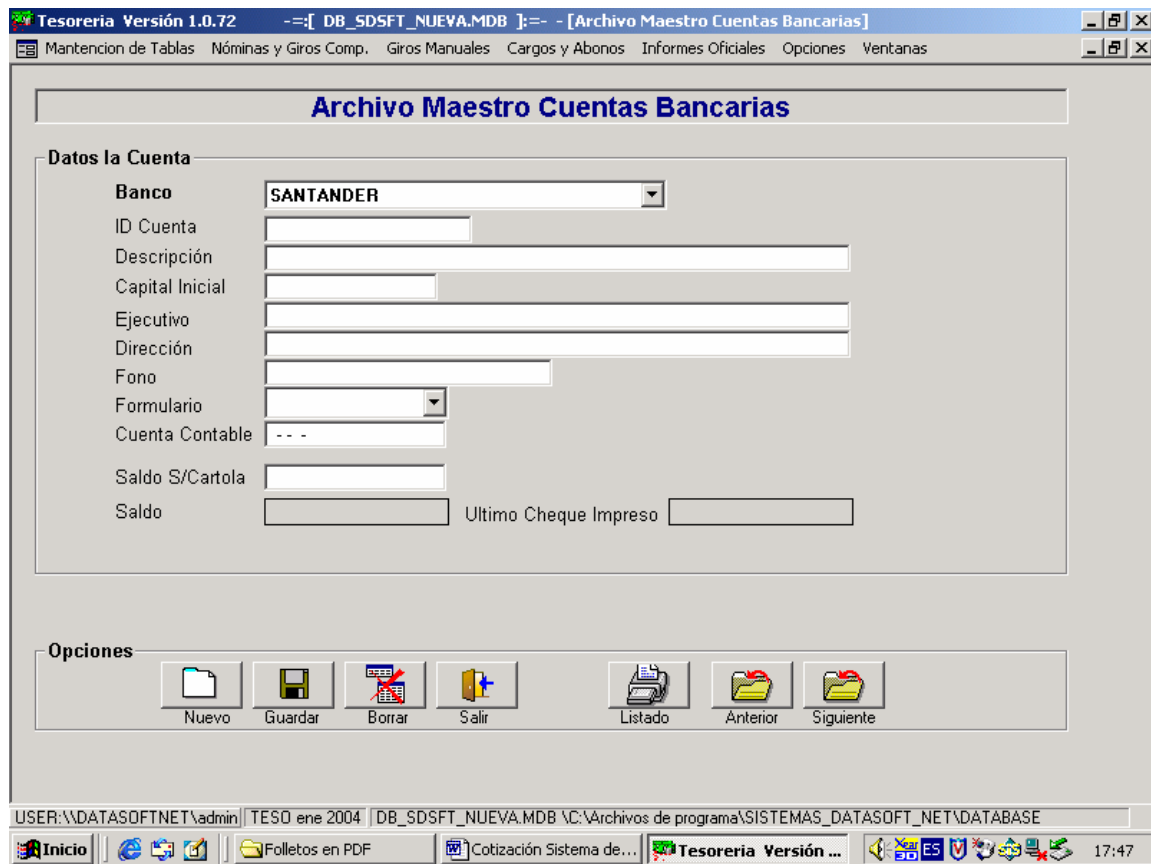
Tesoreria Versión 1.0.72 -=:[ DB_SDSFT_NUEVA.MDB ]:=- - [Archivo Maestro Cuentas Bancarias]

Mantencion de Tablas Nóminas y Giros Comp. Giros Manuales Cargos y Abonos Informes Oficiales Opciones Ventanas

Archivo Maestro Cuentas Bancarias

Datos la Cuenta

Banco SANTANDER

ID Cuenta

Descripción

Capital Inicial

Ejecutivo

Dirección

Fono

Formulario

Cuenta Contable - - - -

Saldo S/Cartola

Saldo

Ultimo Cheque Impreso

Opciones

Nuevo Guardar Borrar Salir Listado Anterior Siguiente

USER:\\DATASOFTNET\admin | TESO ene 2004 | DB_SDSFT_NUEVA.MDB \C:\Archivos de programa\SISTEMAS_DATASOFT_NET\DATABASE

Inicio | Folletos en PDF | Cotización Sistema de... | Tesoreria Versión ... | ES | 17:47